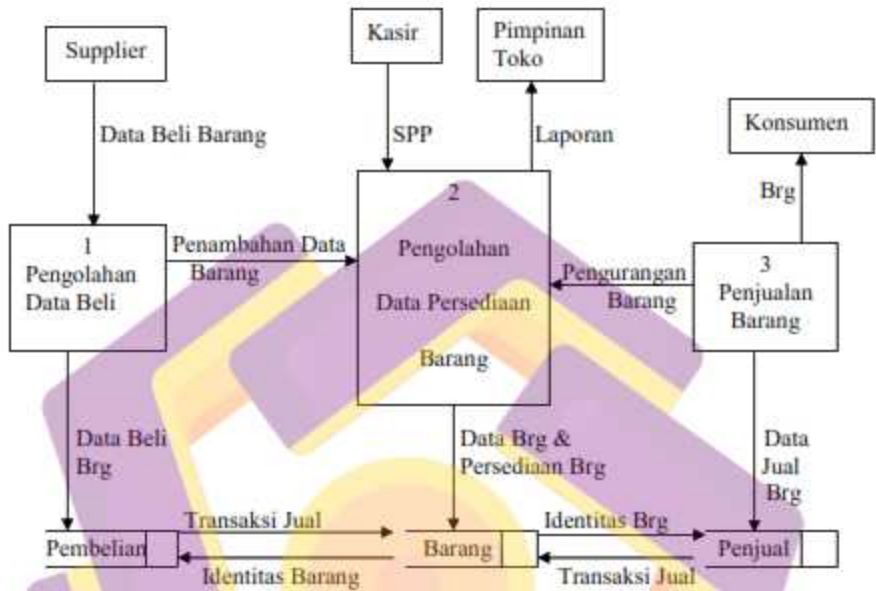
Supplier

Kasir

Pimpinan Toko

Konsumen

Data Beli Barang

SPP

Laporan

Brg

1
Pengolahan Data Beli

Penambahan Data Barang

2
Pengolahan Data Persediaan Barang

Pengurangan Barang

3
Penjualan Barang

Data Beli Brg

Data Brg & Persediaan Brg

Data Jual Brg

Transaksi Jual

Identitas Brg

Pembelian

Barang

Penjual

Identitas Barang

Transaksi Jual